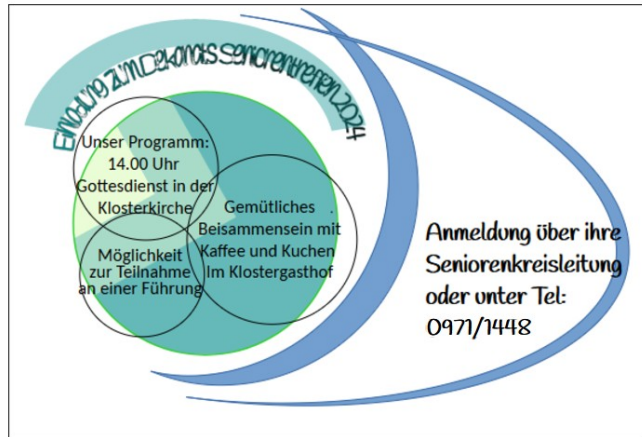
Einladung zum Dekanats Seniorentreffen 2024

Unser Programm:
14.00 Uhr
Gottesdienst in der Klosterkirche

Gemütliches Beisammensein mit Kaffee und Kuchen im Klostergasthof

Möglichkeit zur Teilnahme an einer Führung

Anmeldung über ihre Seniorenkreisleitung oder unter Tel: 0971/1448